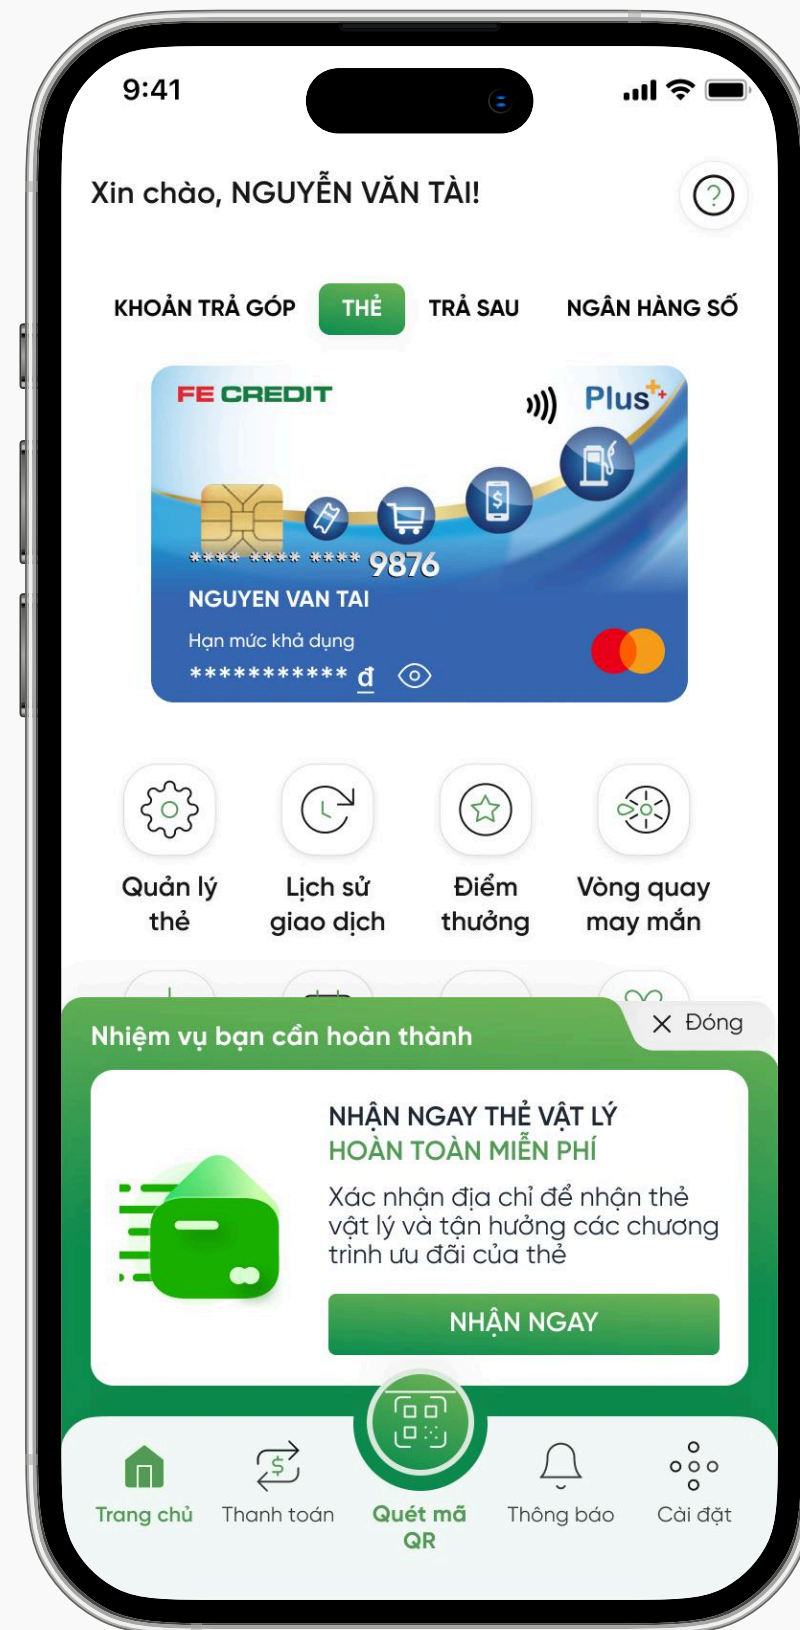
9:41

Xin chào, NGUYỄN VĂN TÀI!

KHOẢN TRẢ GÓP THẺ TRẢ SAU NGÂN HÀNG SỐ

FE CREDIT

Plus

**** **** **** 9876

NGUYEN VAN TAI

Hạn mức khả dụng

*********** đ

Quản lý thẻ

Lịch sử giao dịch

Điểm thưởng

Vòng quay may mắn

Nhiệm vụ bạn cần hoàn thành

Đóng

NHẬN NGAY THẺ VẬT LÝ
HOÀN TOÀN MIỄN PHÍ

Xác nhận địa chỉ để nhận thẻ vật lý và tận hưởng các chương trình ưu đãi của thẻ

NHẬN NGAY

Trang chủ

Thanh toán

Quét mã QR

Thông báo

Cài đặt